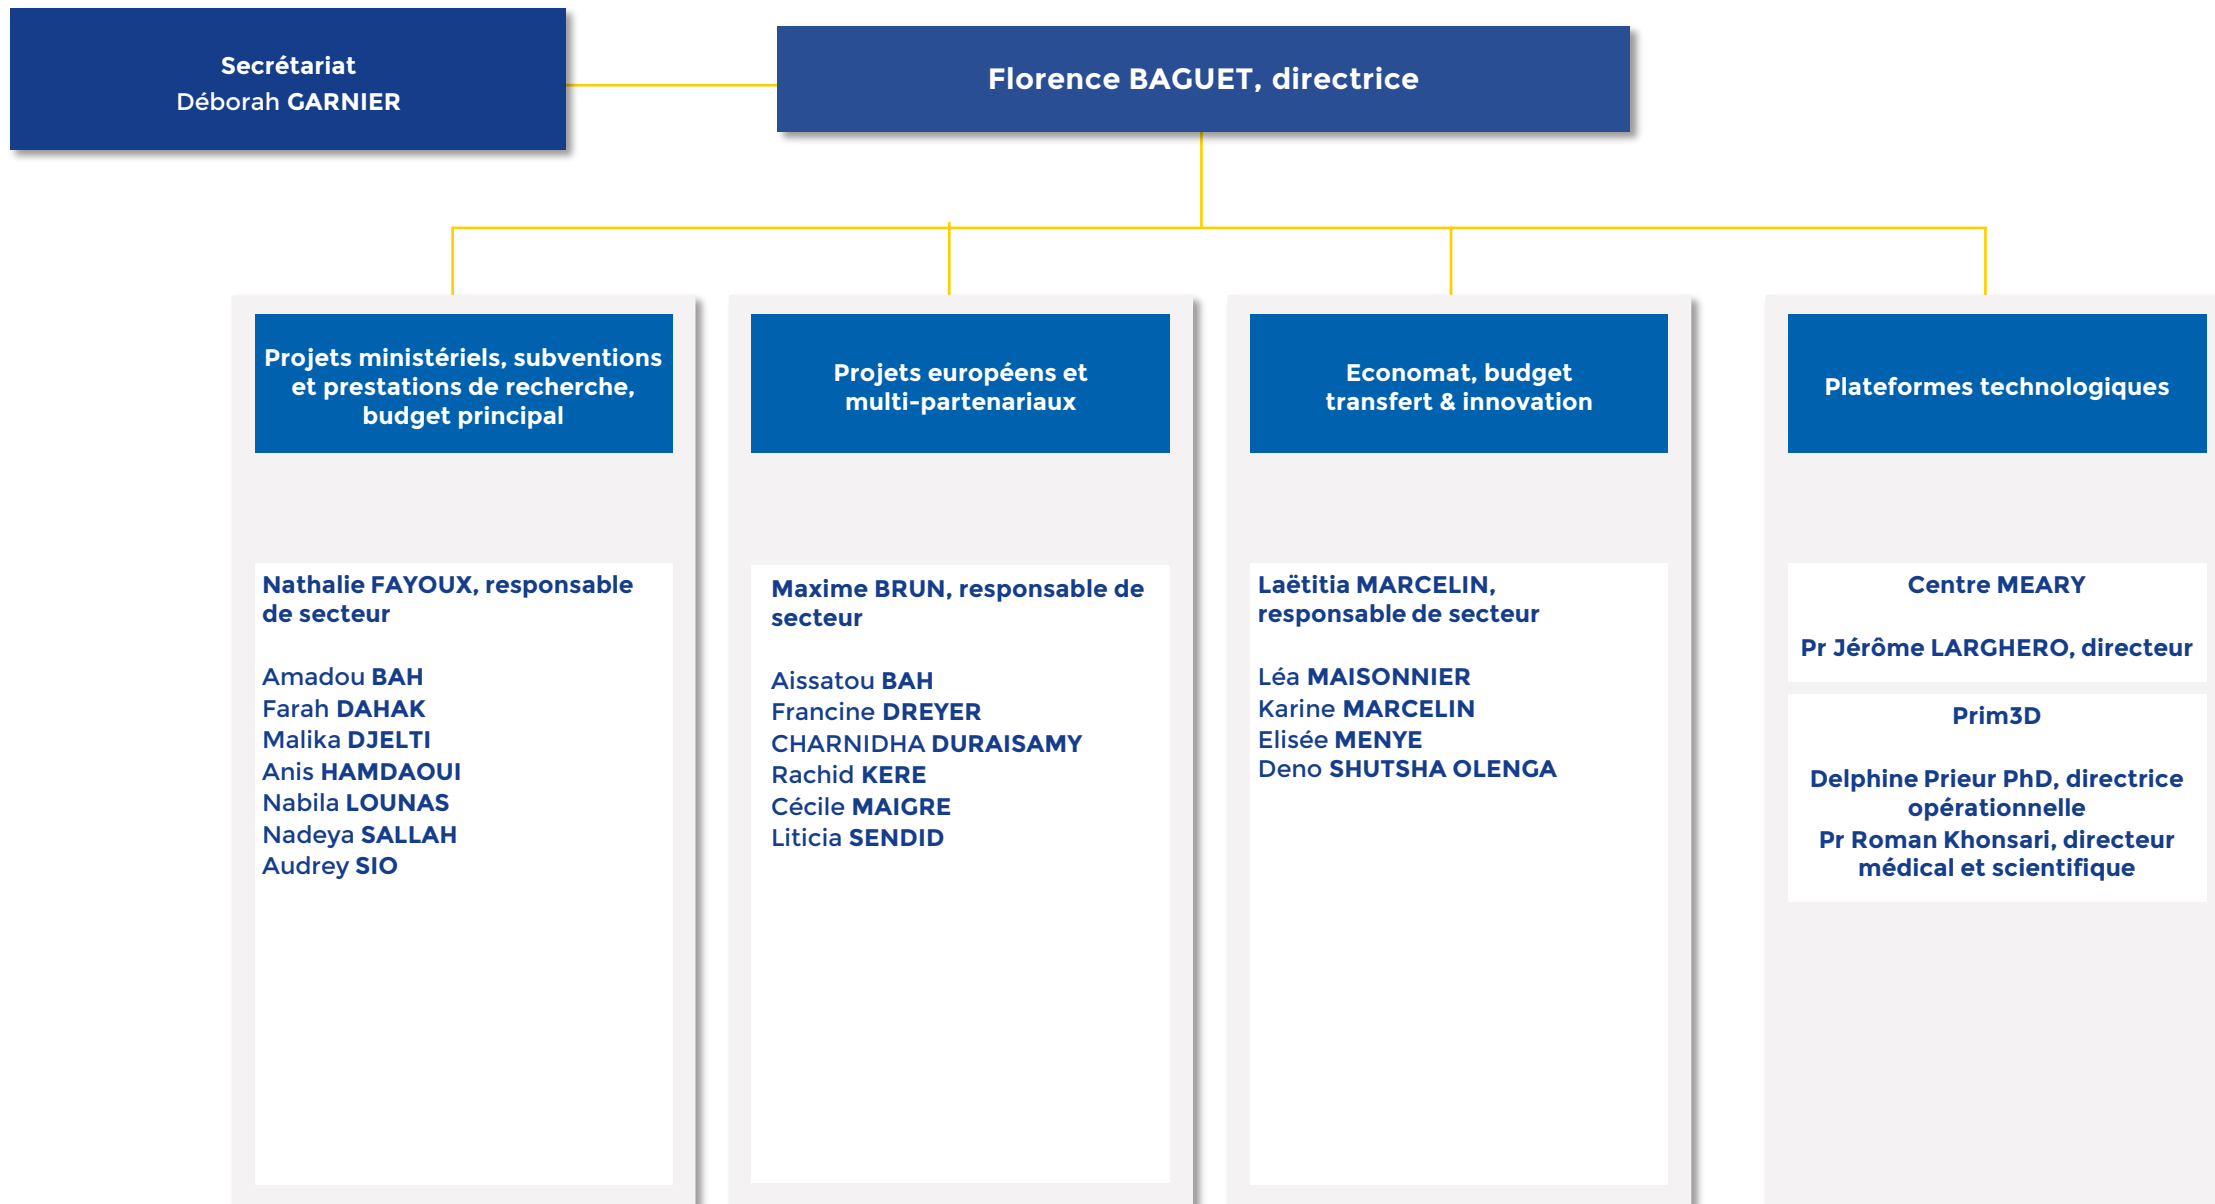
Secrétariat
Déborah GARNIER

Florence BAGUET, directrice

Projets ministériels, subventions et prestations de recherche, budget principal

Nathalie FAYOUX, responsable de secteur

Amadou BAH
Farah DAHAK
Malika DJELTI
Anis HAMDAOUI
Nabila LOUNAS
Nadeya SALLAH
Audrey SIO

Projets européens et multi-partenariaux

Maxime BRUN, responsable de secteur

Aissatou BAH
Francine DREYER
CHARNIDHA DURAISAMY
Rachid KERE
Cécile MAIGRE
Liticia SENDID

Economat, budget transfert & innovation

Laëtitia MARCELIN, responsable de secteur

Léa MAISONNIER
Karine MARCELIN
Elisée MENYE
Deno SHUTSHA OLENGA

Plateformes technologiques

Centre MEARY

Pr Jérôme LARGHERO, directeur

Prim3D

Delphine Prieur PhD, directrice opérationnelle
Pr Roman Khonsari, directeur médical et scientifique